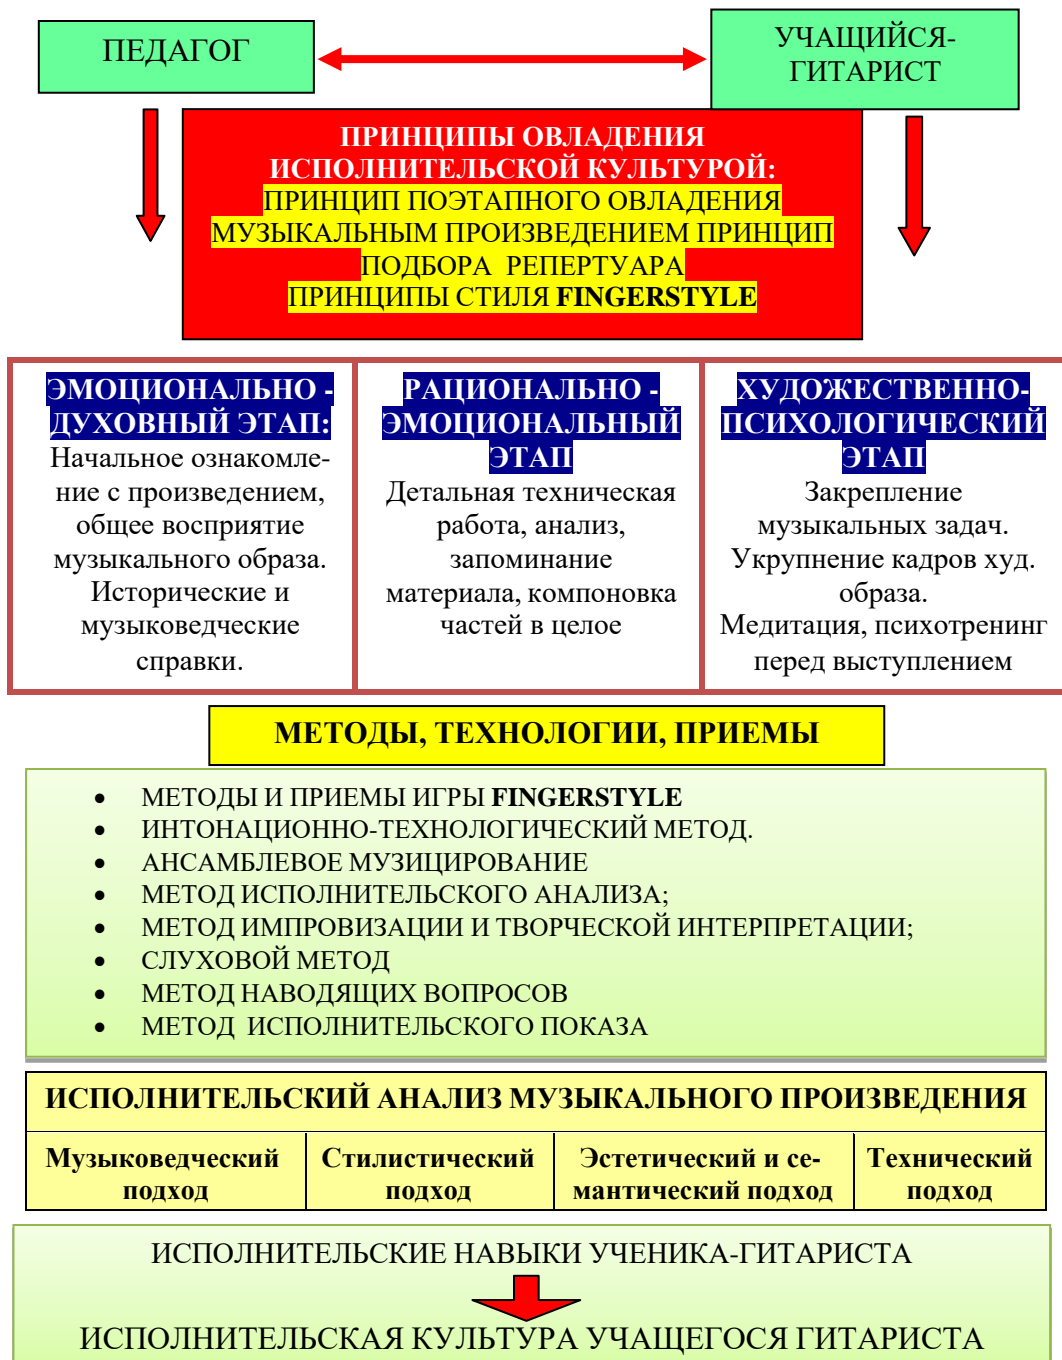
ПЕДАГОГ

УЧАЩИЙСЯ-ГИТАРИСТ

ПРИНЦИПЫ ОВЛАДЕНИЯ ИСПОЛНИТЕЛЬСКОЙ КУЛЬТУРОЙ:
ПРИНЦИП ПОЭТАПНОГО ОВЛАДЕНИЯ МУЗЫКАЛЬНЫМ ПРОИЗВЕДЕНИЕМ ПРИНЦИП ПОДБОРА РЕПЕРТУАРА
ПРИНЦИПЫ СТИЛЯ **FINGERSTYLE**

ЭМОЦИОНАЛЬНО - ДУХОВНЫЙ ЭТАП:
Начальное ознакомление с произведением, общее восприятие музыкального образа. Исторические и музыковедческие справки.

РАЦИОНАЛЬНО - ЭМОЦИОНАЛЬНЫЙ ЭТАП
Детальная техническая работа, анализ, запоминание материала, компоновка частей в целое

ХУДОЖЕСТВЕННО-ПСИХОЛОГИЧЕСКИЙ ЭТАП
Закрепление музыкальных задач. Укрупнение кадров худ. образа. Медитация, психотренинг перед выступлением

МЕТОДЫ, ТЕХНОЛОГИИ, ПРИЕМЫ

- МЕТОДЫ И ПРИЕМЫ ИГРЫ **FINGERSTYLE**
- ИНТОНАЦИОННО-ТЕХНОЛОГИЧЕСКИЙ МЕТОД.
- АНСАМБЛЕВОЕ МУЗИЦИРОВАНИЕ
- МЕТОД ИСПОЛНИТЕЛЬСКОГО АНАЛИЗА;
- МЕТОД ИМПРОВИЗАЦИИ И ТВОРЧЕСКОЙ ИНТЕРПРЕТАЦИИ;
- СЛУХОВОЙ МЕТОД
- МЕТОД НАВОДЯЩИХ ВОПРОСОВ
- МЕТОД ИСПОЛНИТЕЛЬСКОГО ПОКАЗА

ИСПОЛНИТЕЛЬСКИЙ АНАЛИЗ МУЗЫКАЛЬНОГО ПРОИЗВЕДЕНИЯ

| Музыковедческий подход | Стилистический подход | Эстетический и семантический подход | Технический подход |
|---|---|---|---|

ИСПОЛНИТЕЛЬСКИЕ НАВЫКИ УЧЕНИКА-ГИТАРИСТА

ИСПОЛНИТЕЛЬСКАЯ КУЛЬТУРА УЧАЩЕГОСЯ ГИТАРИСТА